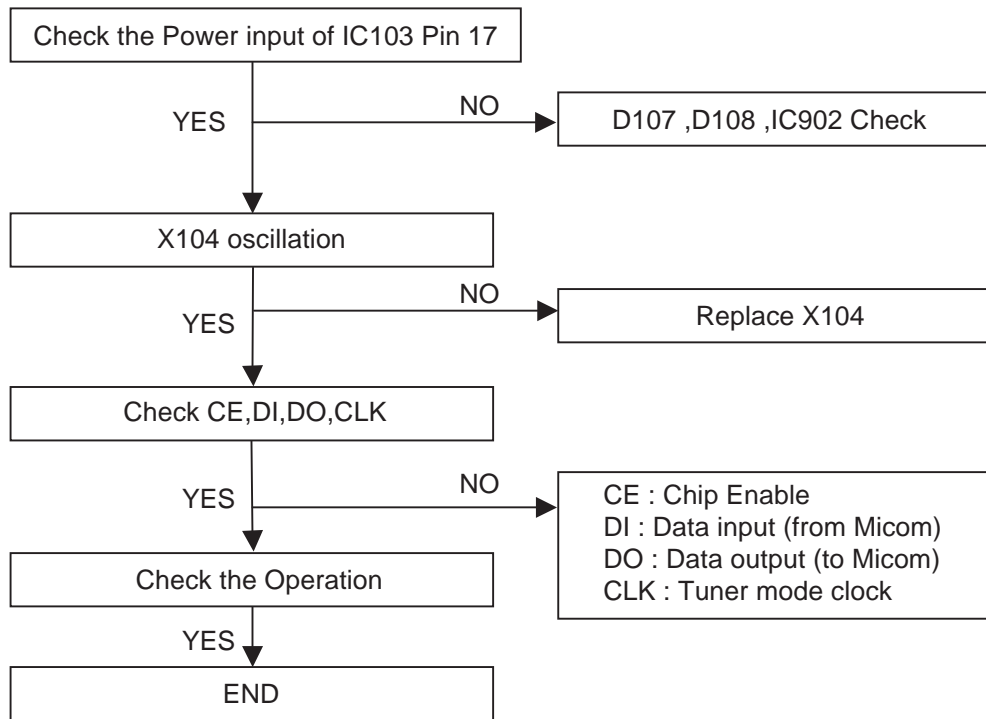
Check the Power input of IC103 Pin 17

YES

NO

D107 ,D108 ,IC902 Check

X104 oscillation

NO

YES

Replace X104

Check CE,DI,DO,CLK

YES

NO

CE : Chip Enable
DI : Data input (from Micom)
DO : Data output (to Micom)
CLK : Tuner mode clock

Check the Operation

YES

END